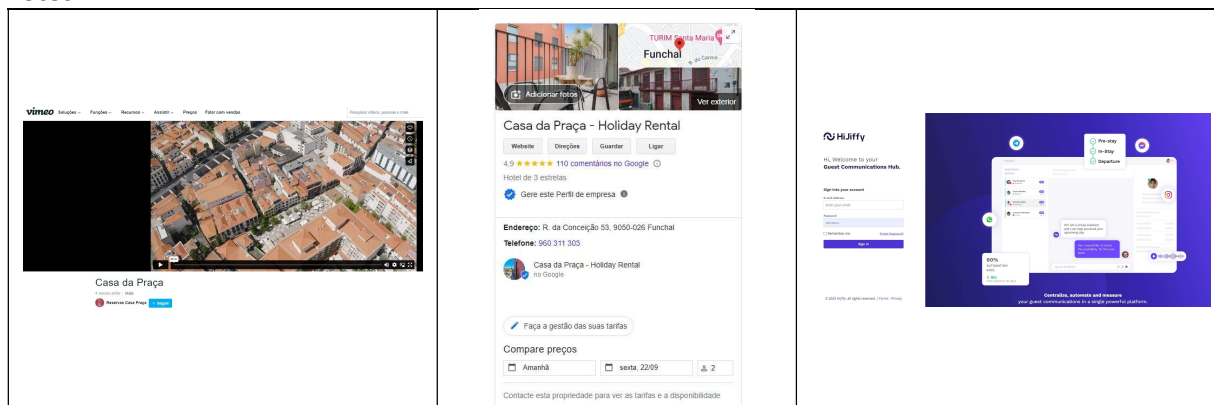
vimeo Soluções Funções Recursos Assistir Preços Falar com vendas

Pesquisar vídeos, pessoas e mais

Casa da Praça

Reservas Casa Praça + Seguir

TURIM Santa Maria

Funchal

Adicionar fotos

Ver exterior

Casa da Praça - Holiday Rental

Website Direções Guardar Ligar

4,9 ★★★★★ 110 comentários no Google

Hotel de 3 estrelas

Gere este Perfil de empresa

Endereço: R. da Conceição 53, 9050-026 Funchal

Telefone: 960 311 303

Casa da Praça - Holiday Rental
no Google

Faça a gestão das suas tarifas

Compare preços

Amanhã | sexta, 22/09 | 2

Contacte esta propriedade para ver as tarifas e a disponibilidade

HiJiffy

Hi, Welcome to your Guest Communications Hub.

Sign into your account

Sign in

Pre-stay

In-stay

Departure

80%

Centralize, automate and measure your guest communications in a single powerful platform.